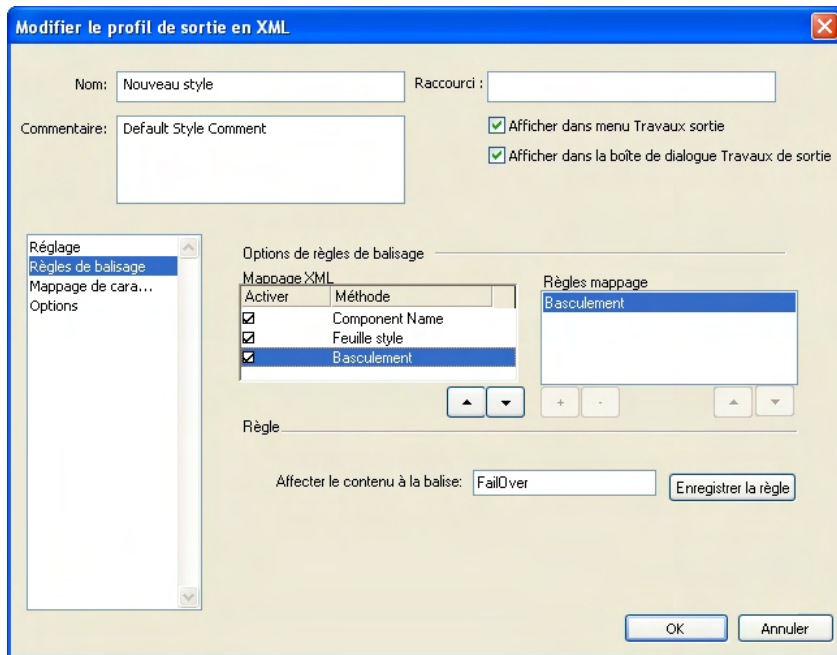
Modifier le profil de sortie en XML

Nom: Nouveau style

Raccourci :

Commentaire: Default Style Comment

Afficher dans menu Travaux sortie

Afficher dans la boîte de dialogue Travaux de sortie

Réglage
Règles de balisage
Mappage de cara...
Options

Options de règles de balisage

Mappage XML

| Activer | Méthode |
|---|---|
| ☑ | Component Name |
| ☑ | Feuille style |
| ☑ | Basculement |

Règles mappage

Basculement

+ -

Règle

Affecter le contenu à la balise: FailOver

Enregistrer la règle

OK

Annuler